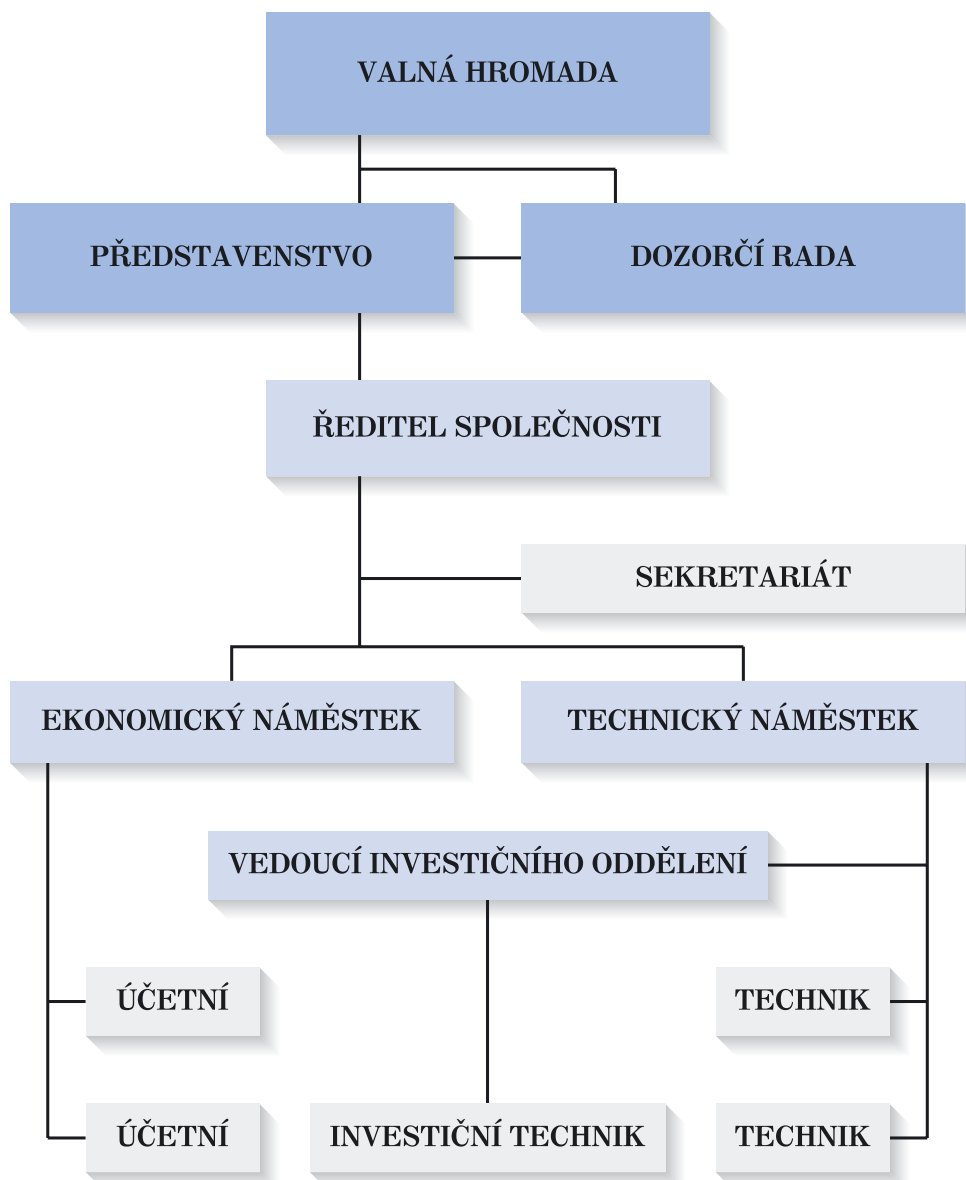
VALNÁ HROMADA

PŘEDSTAVENSTVO

DOZORČÍ RADA

ŘEDITEL SPOLEČNOSTI

SEKRETARIÁT

EKONOMICKÝ NÁMĚSTEK

TECHNICKÝ NÁMĚSTEK

VEDOUCÍ INVESTIČNÍHO ODDĚLENÍ

ÚČETNÍ

TECHNIK

ÚČETNÍ

INVESTIČNÍ TECHNIK

TECHNIK